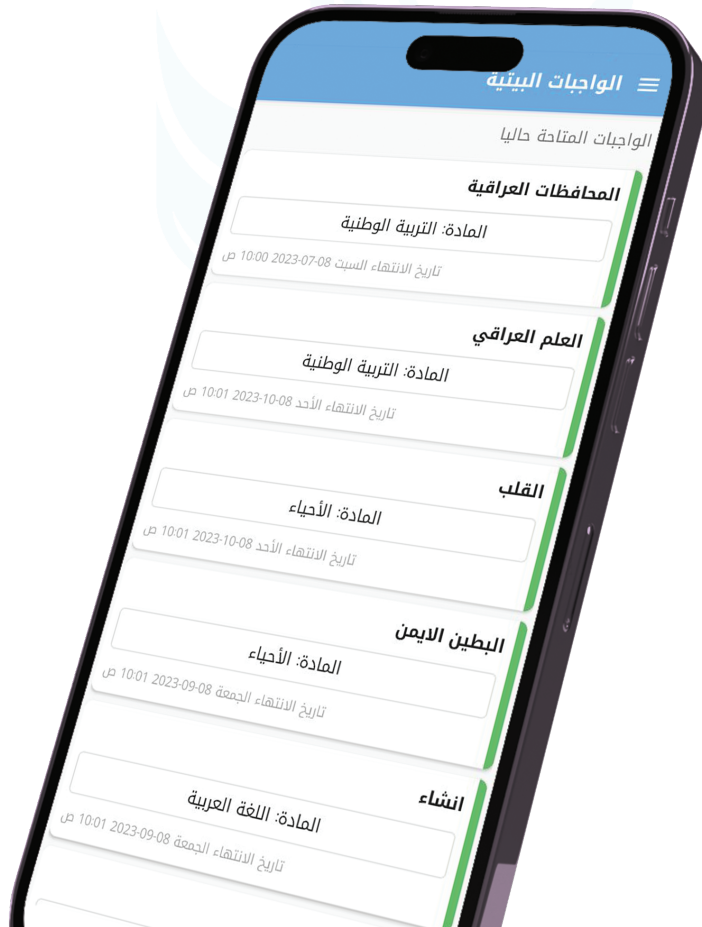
الواجبات البيتية

الواجبات المتاحة حاليا

المحافظات العراقية
المادة: التربية الوطنية
تاريخ الانتهاء السبت 08-07-2023 10:00 ص

العلم العراقي
المادة: التربية الوطنية
تاريخ الانتهاء الأحد 08-10-2023 10:01 ص

القلب
المادة: الأحياء
تاريخ الانتهاء الأحد 08-10-2023 10:01 ص

البطين الايمن
المادة: الأحياء
تاريخ الانتهاء الجمعة 08-09-2023 10:01 ص

انشاء
المادة: اللغة العربية
تاريخ الانتهاء الجمعة 08-09-2023 10:01 ص